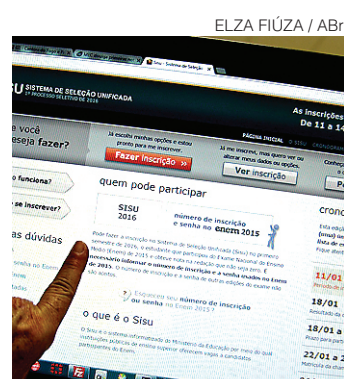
ELZA FIÚZA / ABr

SU SISTEMA DE SELEÇÃO UNIFICADA
1º PROCESSO SELETIVO DE 2016

As inscrições
De 11 a 14

PÁGINA INICIAL | SISU | CRONOGRAMA

e você
eseja fazer?

Já escolhi minhas opções e estou pronto para me inscrever.

Fazer inscrição »

Já me inscrevi, mas quero ver ou alterar meus dados ou opções.

Ver inscrição

funciona?

se inscrever?

as dúvidas

quem pode participar

SISU 2016

número de inscrição e senha no Enem 2015

Pode fazer a inscrição no Sistema de Seleção Unificada (Sisu) no primeiro semestre de 2016, o estudante que participou do Exame Nacional do Ensino Médio (Enem) de 2015 e obteve nota na redação que não seja zero. É necessário informar o número de inscrição e a senha usados no Enem de 2015. O número de inscrição e a senha de outras edições do exame não são aceitos.

Esqueceu seu número de inscrição ou senha do Enem 2015?

O que é o Sisu

O Sisu é o sistema informatizado do Ministério da Educação por meio do qual instituições públicas de ensino superior oferecem vagas a candidatos participantes do Enem.

crono

11/01
18/01
18/01 a
22/01 a